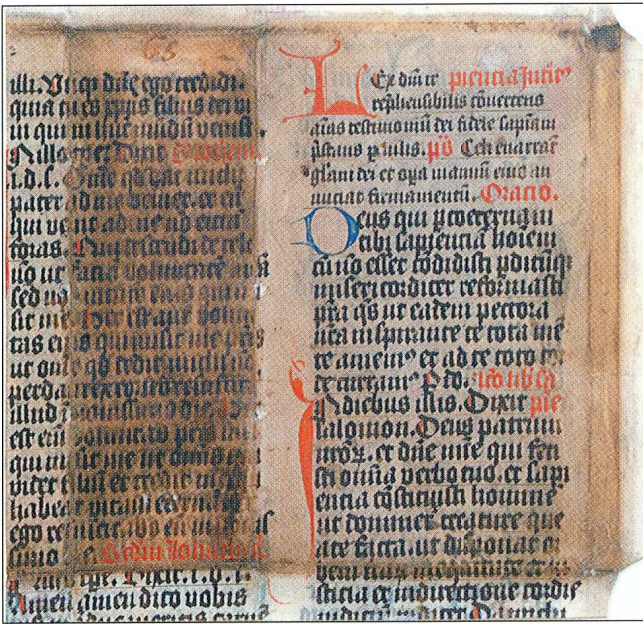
65

illi. Nunquid dixi ego credidi. quia tu es xpus filius dei uiui qui in hunc mundum uenisti. Nullus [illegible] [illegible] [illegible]. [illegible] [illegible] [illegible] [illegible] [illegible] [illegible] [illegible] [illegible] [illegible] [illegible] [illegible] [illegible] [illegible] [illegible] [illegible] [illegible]

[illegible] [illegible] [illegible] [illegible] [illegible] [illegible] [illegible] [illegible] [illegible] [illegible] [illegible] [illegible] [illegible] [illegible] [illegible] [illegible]

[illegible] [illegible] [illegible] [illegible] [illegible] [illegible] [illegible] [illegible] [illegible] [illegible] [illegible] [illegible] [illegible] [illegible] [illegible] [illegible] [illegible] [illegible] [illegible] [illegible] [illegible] Secdm Iohannem.

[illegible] Dixit. i. d. s. Amen amen dico uobis

Lex dni irreprehensibilis conuertens animas testimonium dni fidele sapientiam prestans paruulis. ps. Celi enarrant gloriam dei et opera manuum eius annunciat firmamentum. Oratio.

Deus qui per coeternam tibi sapientiam hominem cum non esset condidisti perditumque misericorditer reformasti presta quesumus ut eandem pectoribus nostris inspirante te tota mente amemus et ad te toto corde curramus. Per do. Lectio libri sap.

In diebus illis. Dixit salomon. Deus patrum meorum. et dne misericordie qui fecisti omnia verbo tuo. et sapiencia tua constituisti hominem ut dominaretur creature que a te facta est. ut disponat orbem terrarum in equitate et iustitia et in directione cordis iudicium iudicet. Da mihi